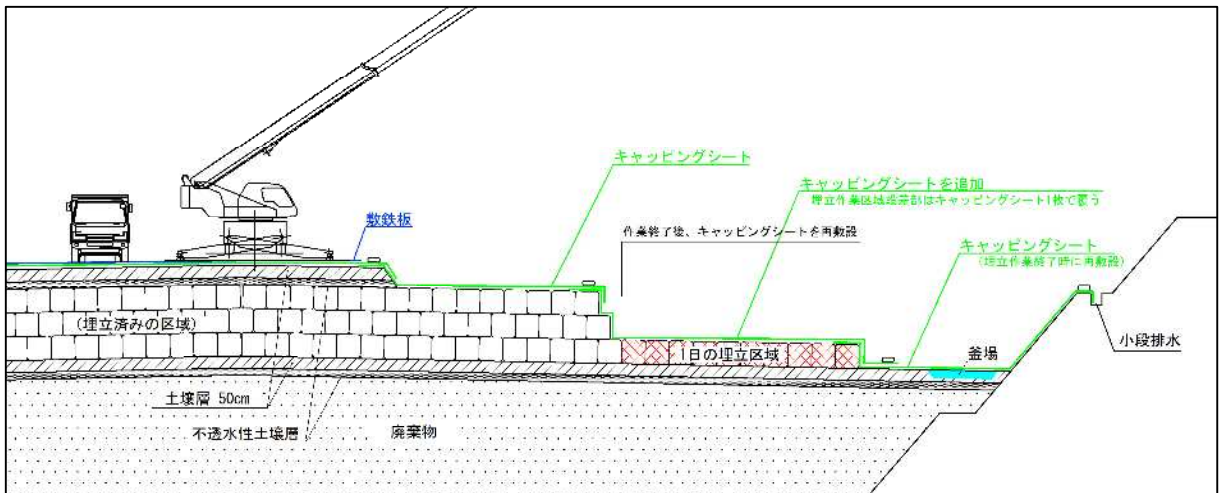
キャッピングシート

キャッピングシートを追加
埋立作業区域段差部はキャッピングシート1枚で覆う

敷鉄板

作業終了後、キャッピングシートを再敷設

キャッピングシート
（埋立作業終了時に再敷設）

（埋立済みの区域）

1日の埋立区域

釜場

小段排水

土壌層 50cm

不透水性土壌層

廃棄物